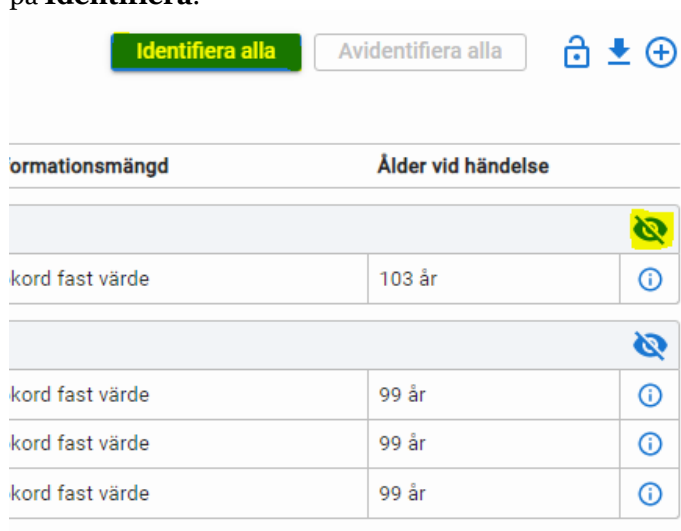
på **Identifiera**.

Identifiera alla

Avidentifiera alla

| ormationsmängd | Ålder vid händelse |
|---|---|
| kord fast värde | 103 år |
| kord fast värde | 99 år |
| kord fast värde | 99 år |
| kord fast värde | 99 år |